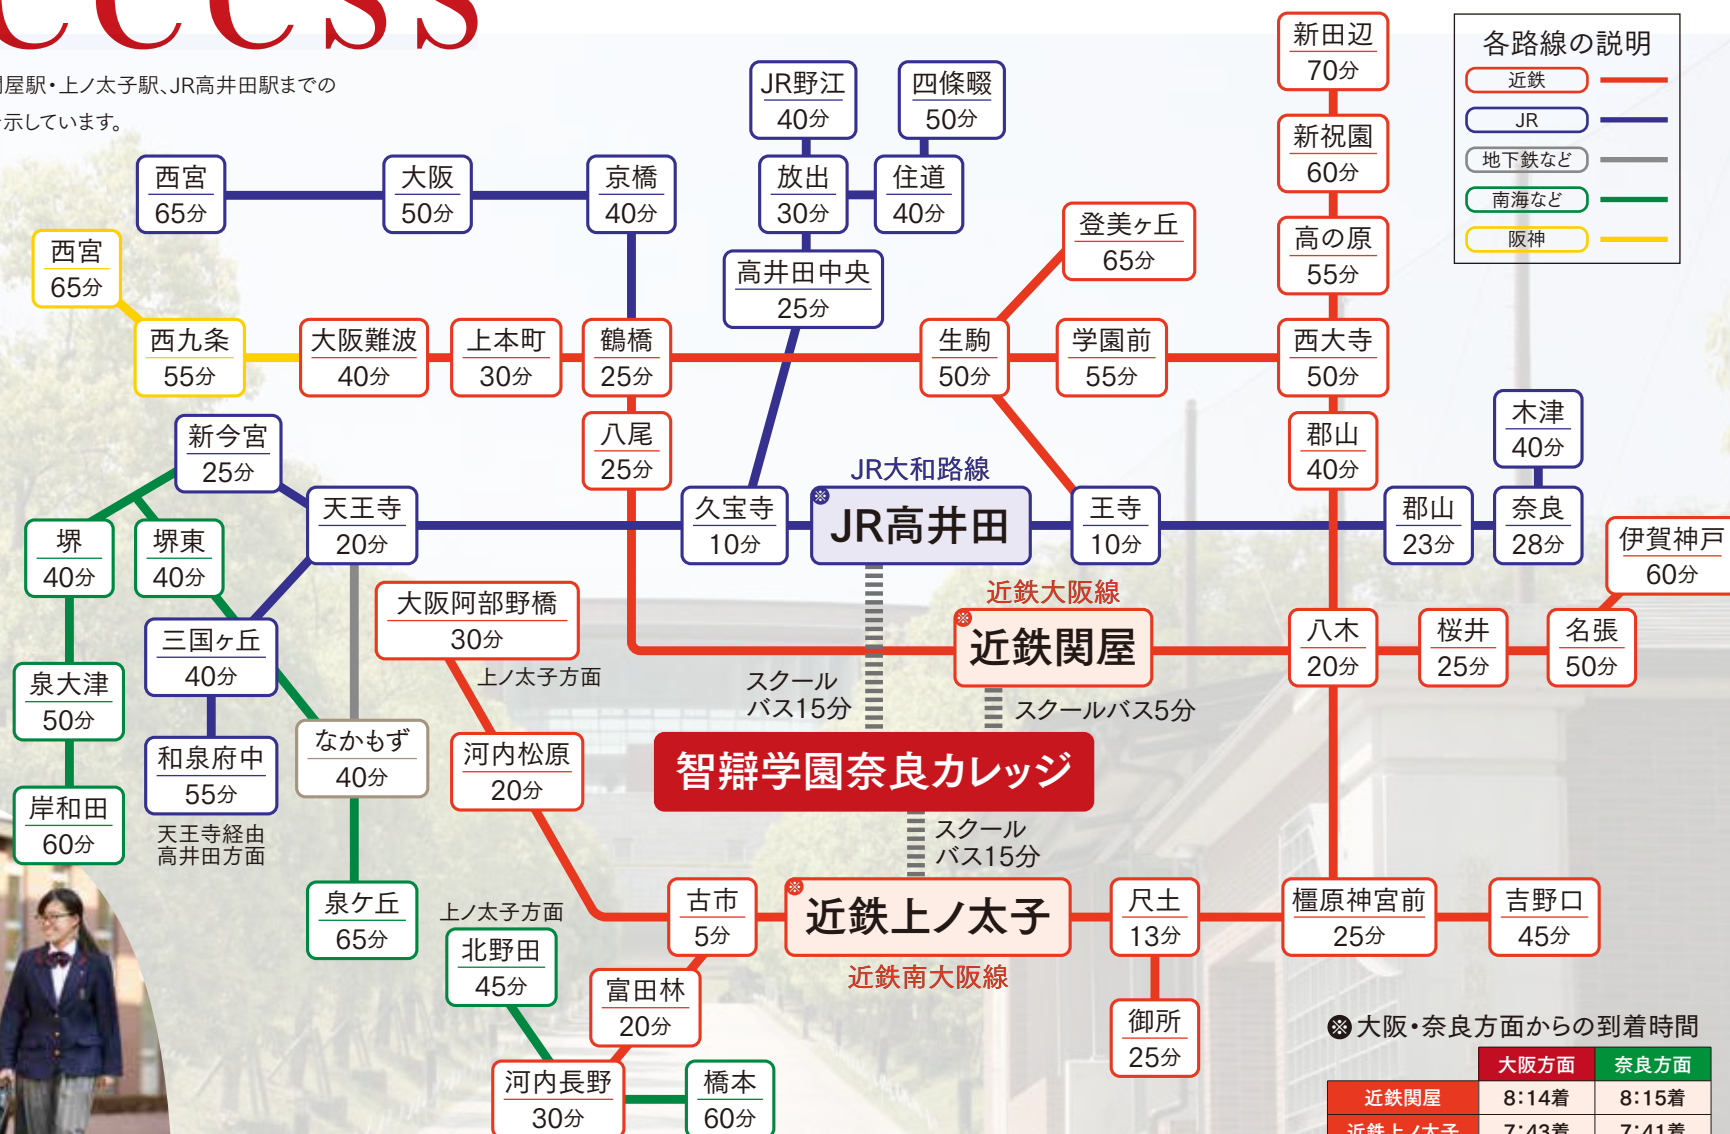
ccess

屋駅・上ノ太子駅、JR高井田駅までの
示しています。

各路線の説明
近鉄
JR
地下鉄など
南海など
阪神

新田辺 70分
新祝園 60分
高の原 55分
西大寺 50分
郡山 40分
木津 40分
奈良 28分
郡山 23分
伊賀神戸 60分
名張 50分
桜井 25分
八木 20分

JR野江 40分
四條畷 50分
放出 30分
住道 40分
高井田中央 25分
登美ヶ丘 65分
西宮 65分
大阪 50分
京橋 40分
西宮 65分
西九条 55分
大阪難波 40分
上本町 30分
鶴橋 25分
生駒 50分
学園前 55分
八尾 25分
久宝寺 10分
JR大和路線
JR高井田
王寺 10分
新今宮 25分
天王寺 20分
堺 40分
堺東 40分
三国ヶ丘 40分
泉大津 50分
和泉府中 55分
岸和田 60分
天王寺経由
高井田方面
なかもず 40分
泉ヶ丘 65分
大阪阿部野橋 30分
上ノ太子方面
近鉄大阪線
近鉄関屋
スクール
バス15分
スクールバス5分
智辯学園奈良カレッジ
河内松原 20分
スクール
バス15分
上ノ太子方面
北野田 45分
古市 5分
近鉄上ノ太子
近鉄南大阪線
尺土 13分
橿原神宮前 25分
吉野口 45分
富田林 20分
御所 25分
河内長野 30分
橋本 60分

※大阪・奈良方面からの到着時間

| | 大阪方面 | 奈良方面 |
|---|---|---|
| 近鉄関屋 | 8:14着 | 8:15着 |
| 近鉄上ノ太子 | 7:43着 | 7:41着 |